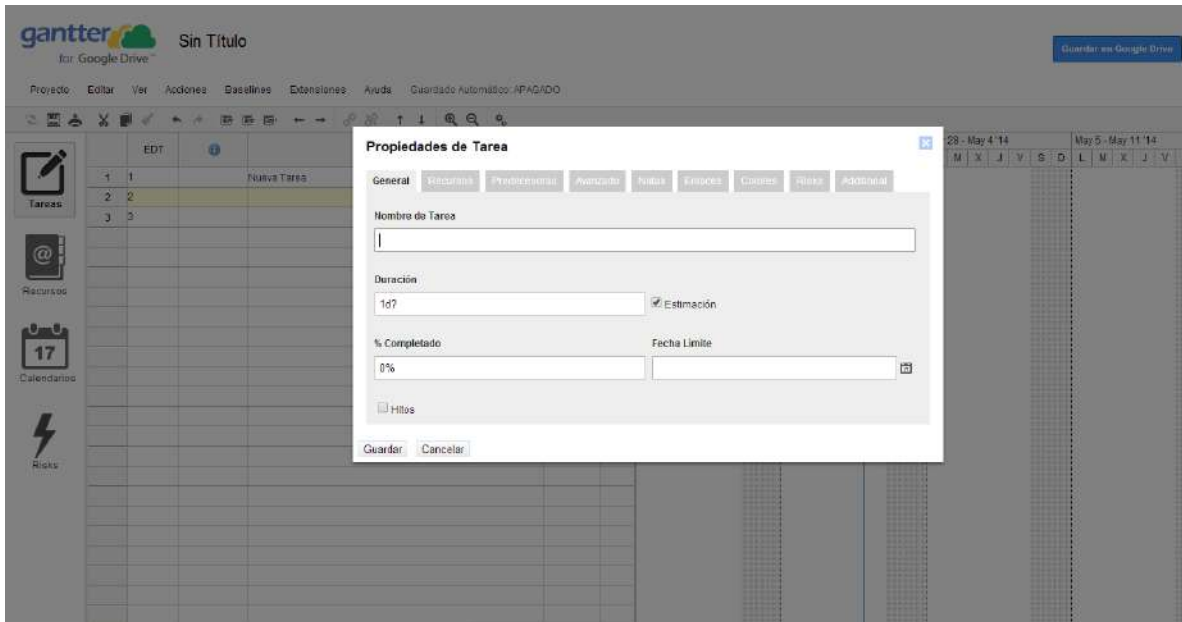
gantter for Google Drive™

Sin Título

Guardar en Google Drive

Proyecto Editar Ver Acciones Baselines Extensiones Ayuda Guardado Automático: APAGADO

Tareas

Recursos

17

Calendarios

Risks

| | EDT | |
|---|---|---|
| 1 | 1 | Nueva Tarea |
| 2 | 2 | |
| 3 | 3 | |

28 - May 4 '14 May 5 - May 11 '14

M X J V S D L M X J V

Propiedades de Tarea

General Recursos Predecesoras Avanzado Notas Enlaces Costes Risks Additional

Nombre de Tarea

Duración

1d?

Estimación

% Completado

0%

Fecha Límite

Hitos

Guardar Cancelar